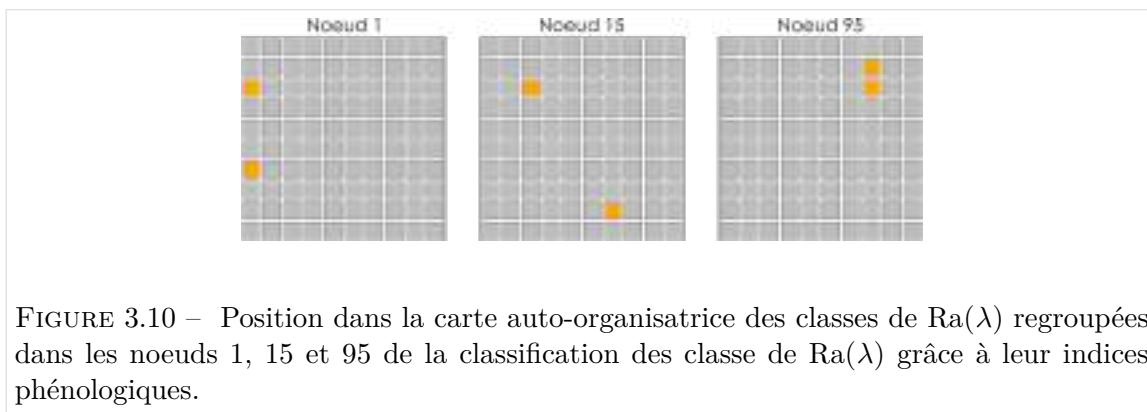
Noeud 1

Noeud 15

Noeud 95

FIGURE 3.10 – Position dans la carte auto-organisatrice des classes de Ra($\lambda$) regroupées dans les noeuds 1, 15 et 95 de la classification des classe de Ra($\lambda$) grâce à leur indices phénologiques.